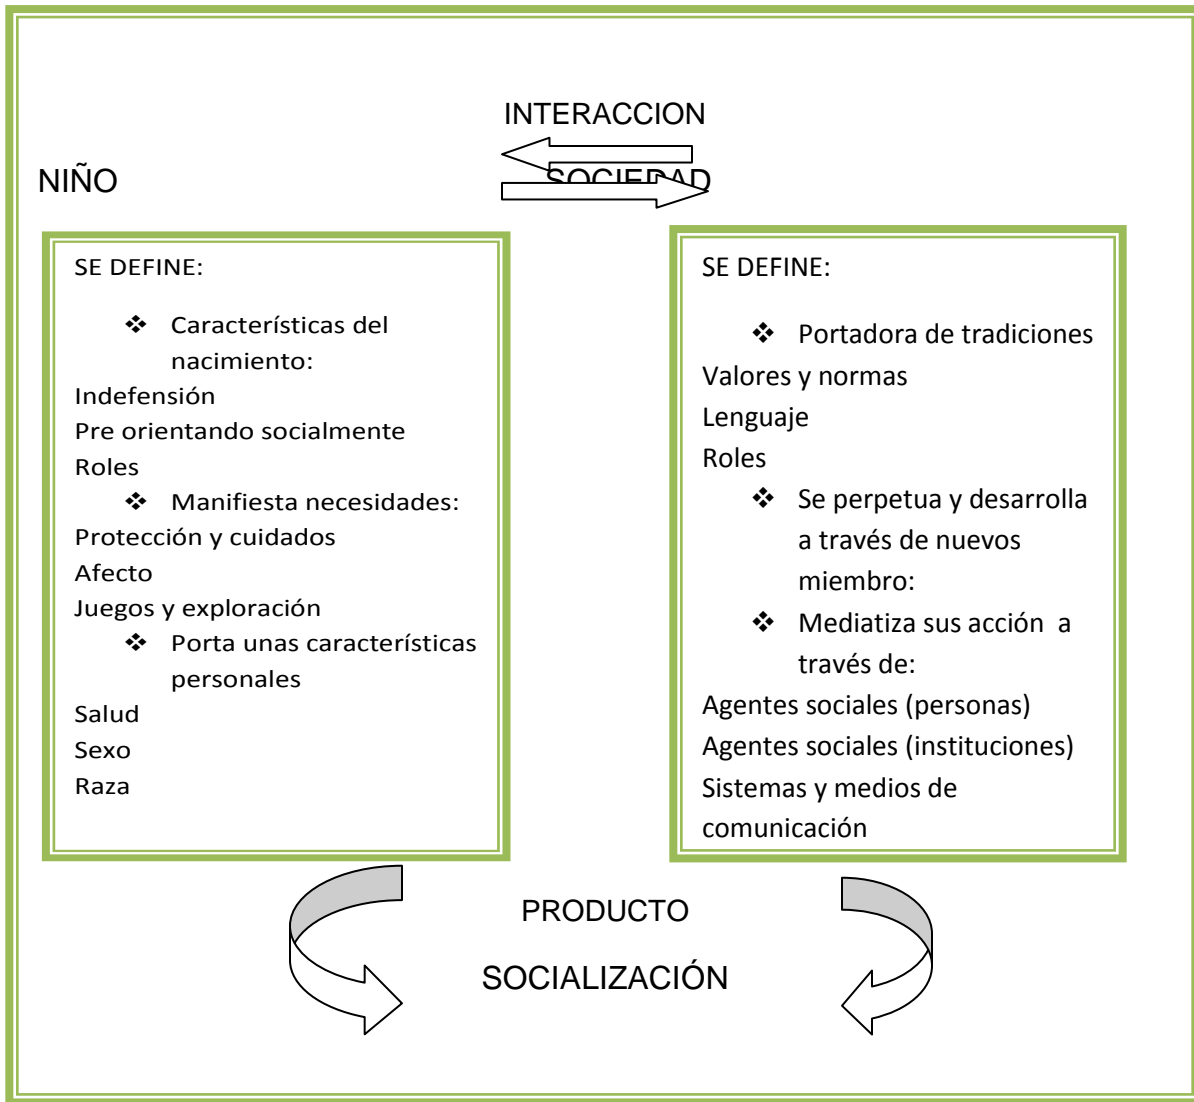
INTERACCION

NIÑO

SOCIEDAD

SE DEFINE:

❖ Características del nacimiento:

Indefensión

Pre orientando socialmente

Roles

❖ Manifiesta necesidades:

Protección y cuidados

Afecto

Juegos y exploración

❖ Porta unas características personales

Salud

Sexo

Raza

SE DEFINE:

❖ Portadora de tradiciones

Valores y normas

Lenguaje

Roles

❖ Se perpetua y desarrolla a través de nuevos miembro:

❖ Mediatiza sus acción a través de:

Agentes sociales (personas)

Agentes sociales (instituciones)

Sistemas y medios de comunicación

PRODUCTO

SOCIALIZACIÓN